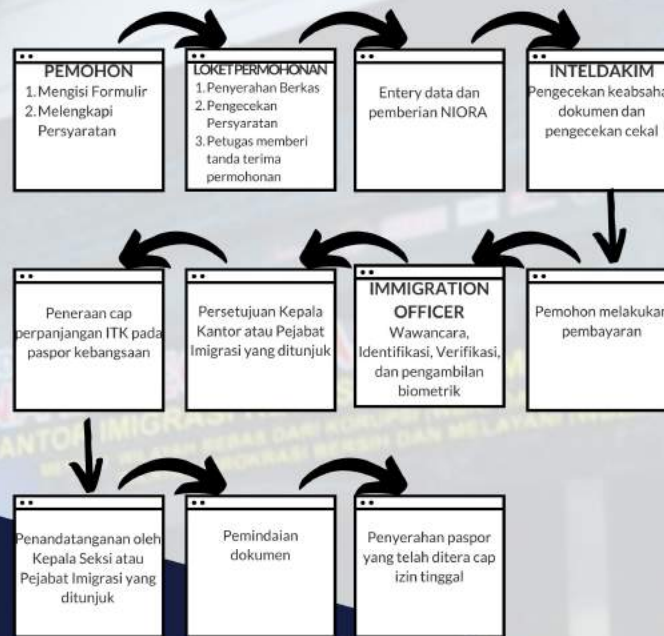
PEMOHON
1. Mengisi Formulir
2. Melengkapi Persyaratan

LOKET PERMOHONAN
1. Penyerahan Berkas
2. Pengecekan Persyaratan
3. Petugas memberi tanda terima permohonan

Entery data dan pemberian NIORA

INTELDAKIM
Pengecekan keabsaha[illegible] dokumen dan pengecekan cekal

Pemohon melakukan pembayaran

IMMIGRATION OFFICER
Wawancara, Identifikasi, Verifikasi, dan pengambilan biometrik

Persetujuan Kepala Kantor atau Pejabat Imigrasi yang ditunjuk

Peneraan cap perpanjangan ITK pada paspor kebangsaan

Penandatanganan oleh Kepala Seksi atau Pejabat Imigrasi yang ditunjuk

Pemindaian dokumen

Penyerahan paspor yang telah ditera cap izin tinggal